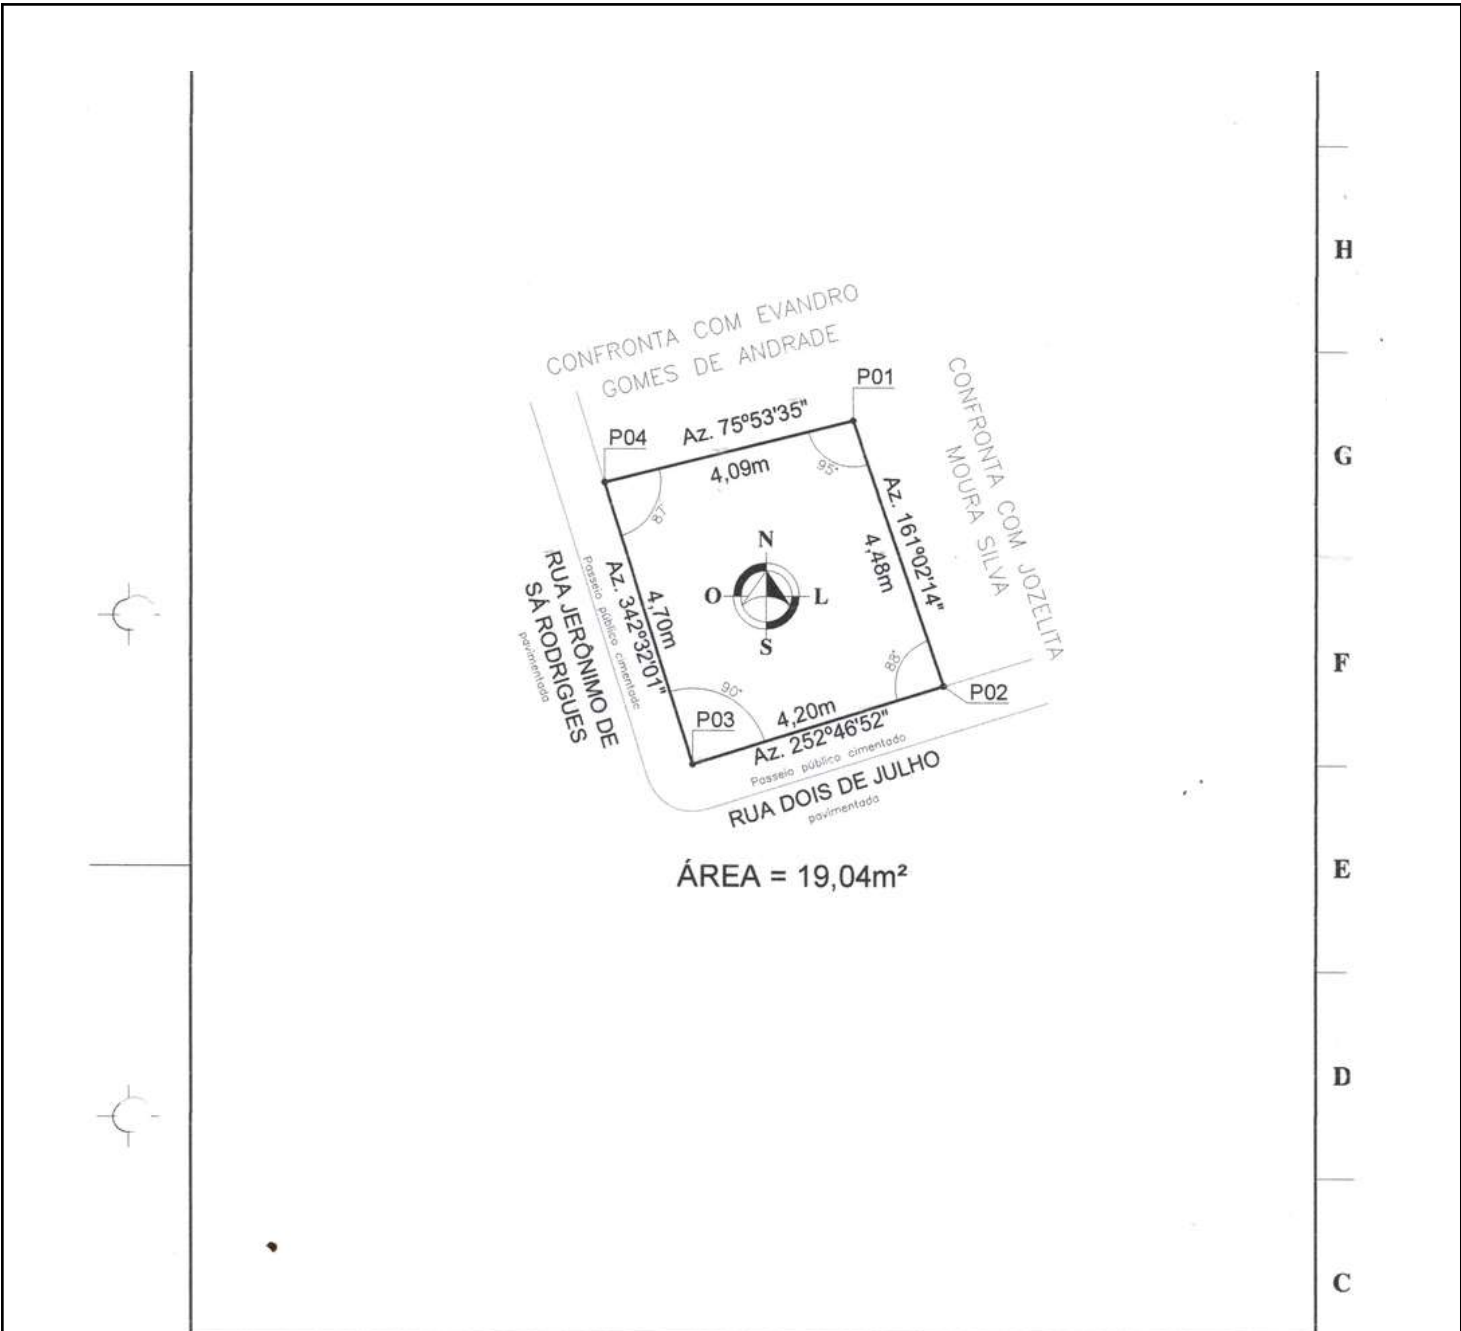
H

G

F

E

D

C

CONFRONTA COM EVANDRO GOMES DE ANDRADE

P01

CONFRONTA COM JOZELITA MOURA SILVA

P04

Az. 75°53'35"

4,09m

95°

87°

Az. 161°02'14"

4,48m

N

O

L

S

Az. 342°32'01"

4,70m

RUA JERÔNIMO DE SÁ RODRIGUES

pavimentada

Passeio público cimentado

88°

90°

P02

P03

4,20m

Az. 252°46'52"

Passeio público cimentado

RUA DOIS DE JULHO

pavimentada

ÁREA = 19,04m²